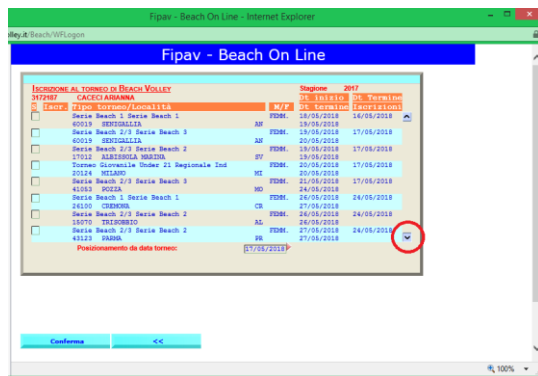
Fipav - Beach On Line - Internet Explorer

lley.it/Beach/WFLogon

Fipav - Beach On Line

ISCRIZIONE AL TORNEO DI BEACH VOLLEY
3172187 CACECI ARIANNA
Stagione 2017

| S Iscr. | Tipo torneo/Località | | M/F | Dt inizio / Dt termine | Dt Termine Iscrizioni |
|---|---|---|---|---|---|
| | Serie Beach 1 Serie Beach 1 / 60019 SENIGALLIA | AN | FEMM. | 18/05/2018 / 19/05/2018 | 16/05/2018 |
| | Serie Beach 2/3 Serie Beach 3 / 60019 SENIGALLIA | AN | FEMM. | 19/05/2018 / 20/05/2018 | 17/05/2018 |
| | Serie Beach 2/3 Serie Beach 2 / 17012 ALBISSOLA MARINA | SV | FEMM. | 19/05/2018 / 19/05/2018 | 17/05/2018 |
| | Torneo Giovanile Under 21 Regionale Ind / 20124 MILANO | MI | FEMM. | 20/05/2018 / 20/05/2018 | 17/05/2018 |
| | Serie Beach 2/3 Serie Beach 3 / 41053 POZZA | MO | FEMM. | 21/05/2018 / 24/05/2018 | 17/05/2018 |
| | Serie Beach 1 Serie Beach 1 / 26100 CREMONA | CR | FEMM. | 26/05/2018 / 27/05/2018 | 24/05/2018 |
| | Serie Beach 2/3 Serie Beach 2 / 15070 TRISOBBIO | AL | FEMM. | 26/05/2018 / 26/05/2018 | 24/05/2018 |
| | Serie Beach 2/3 Serie Beach 2 / 43123 PARMA | PR | FEMM. | 27/05/2018 / 27/05/2018 | 24/05/2018 |

Posizionamento da data torneo: 17/05/2018

Conferma
<<

100%